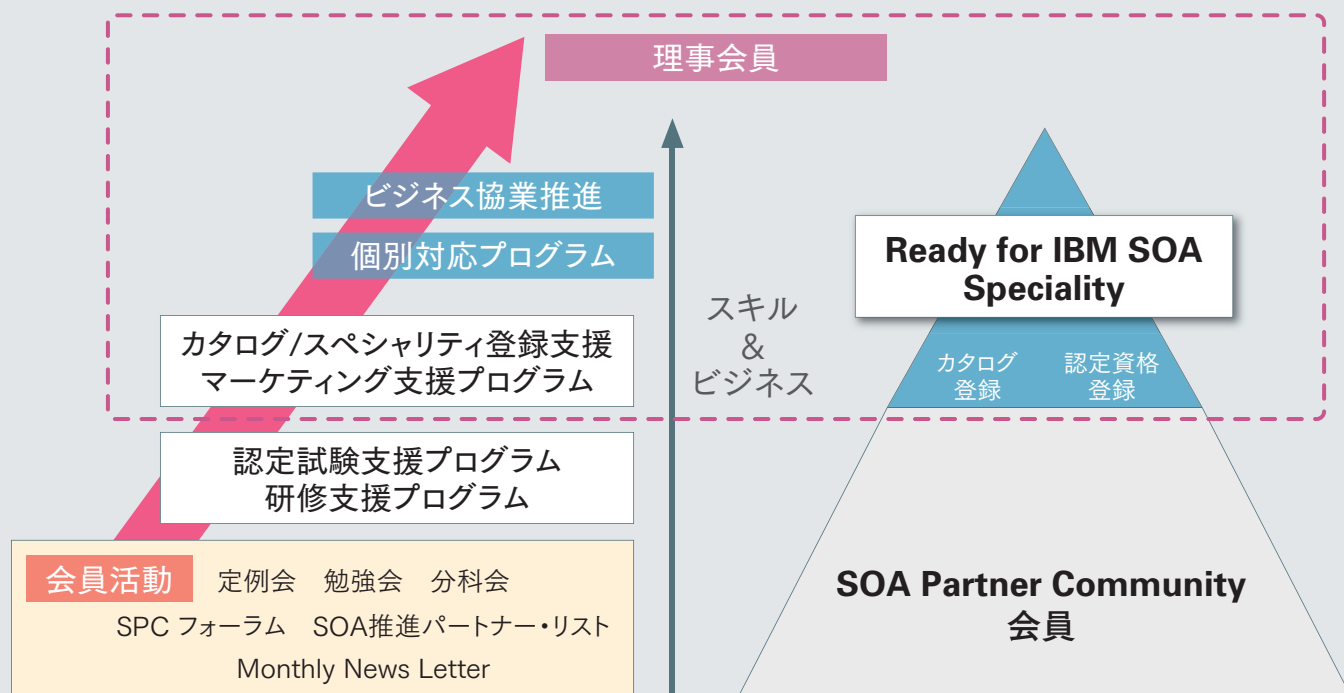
理事会員

ビジネス協業推進

個別対応プログラム

カタログ/スペシャリティ登録支援
マーケティング支援プログラム

認定試験支援プログラム
研修支援プログラム

会員活動 定例会 勉強会 分科会
SPC フォーラム SOA推進パートナー・リスト
Monthly News Letter

スキル
&
ビジネス

Ready for IBM SOA Speciality

カタログ登録

認定資格登録

SOA Partner Community
会員